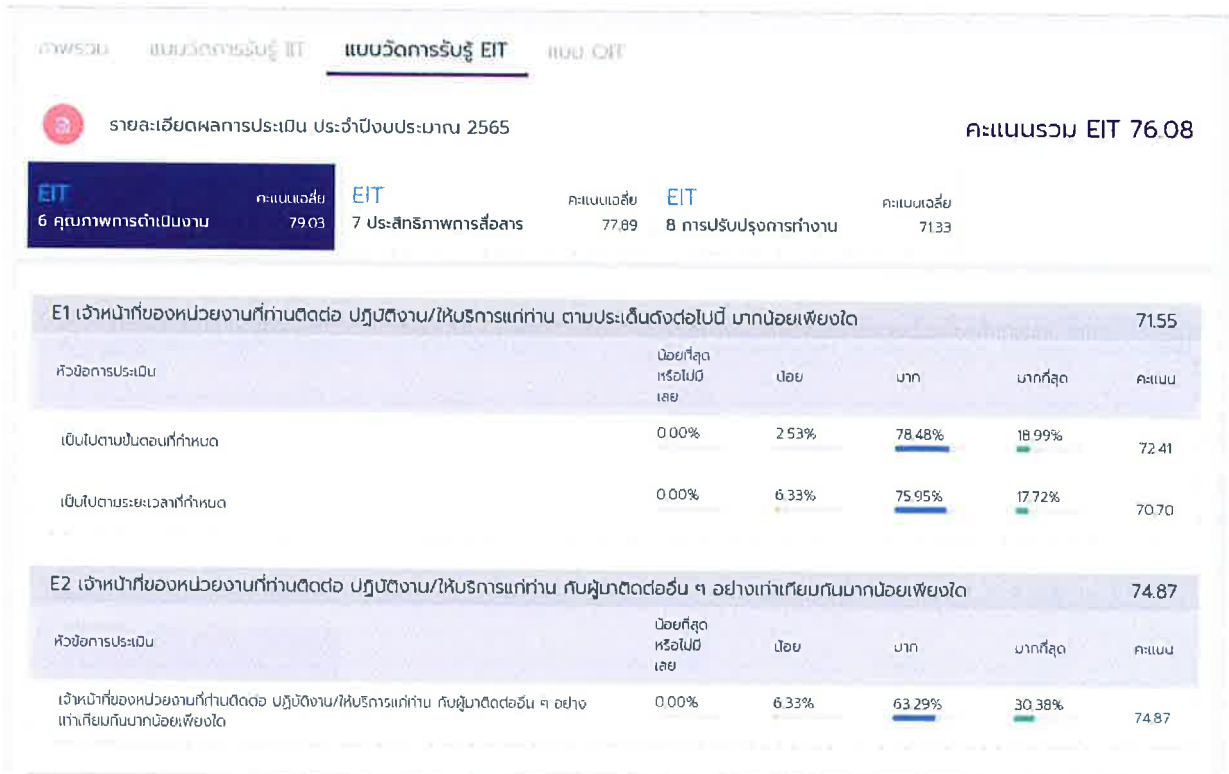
ภาพรวม แบบวัดการรับรู้ IIT **แบบวัดการรับรู้ EIT** แบบ OIT

รายละเอียดผลการประเมิน ประจำปีงบประมาณ 2565

คะแนนรวม EIT 76.08

EIT
6 คุณภาพการดำเนินงาน
คะแนนเฉลี่ย 79.03

EIT
7 ประสิทธิภาพการสื่อสาร
คะแนนเฉลี่ย 77.89

EIT
8 การปรับปรุงการทำงาน
คะแนนเฉลี่ย 71.33

E1 เจ้าหน้าที่ของหน่วยงานที่ท่านติดต่อ ปฏิบัติงาน/ให้บริการแก่ท่าน ตามประเด็นดังต่อไปนี้ มากน้อยเพียงใด 71.55

| หัวข้อการประเมิน | น้อยที่สุดหรือไม่มีเลย | น้อย | มาก | มากที่สุด | คะแนน |
|---|---|---|---|---|---|
| เป็นไปตามขั้นตอนที่กำหนด | 0.00% | 2.53% | 78.48% | 18.99% | 72.41 |
| เป็นไปตามระยะเวลาที่กำหนด | 0.00% | 6.33% | 75.95% | 17.72% | 70.70 |

E2 เจ้าหน้าที่ของหน่วยงานที่ท่านติดต่อ ปฏิบัติงาน/ให้บริการแก่ท่าน กับผู้มาติดต่ออื่น ๆ อย่างเท่าเทียมกันมากน้อยเพียงใด 74.87

| หัวข้อการประเมิน | น้อยที่สุดหรือไม่มีเลย | น้อย | มาก | มากที่สุด | คะแนน |
|---|---|---|---|---|---|
| เจ้าหน้าที่ของหน่วยงานที่ท่านติดต่อ ปฏิบัติงาน/ให้บริการแก่ท่าน กับผู้มาติดต่ออื่น ๆ อย่างเท่าเทียมกันมากน้อยเพียงใด | 0.00% | 6.33% | 63.29% | 30.38% | 74.87 |